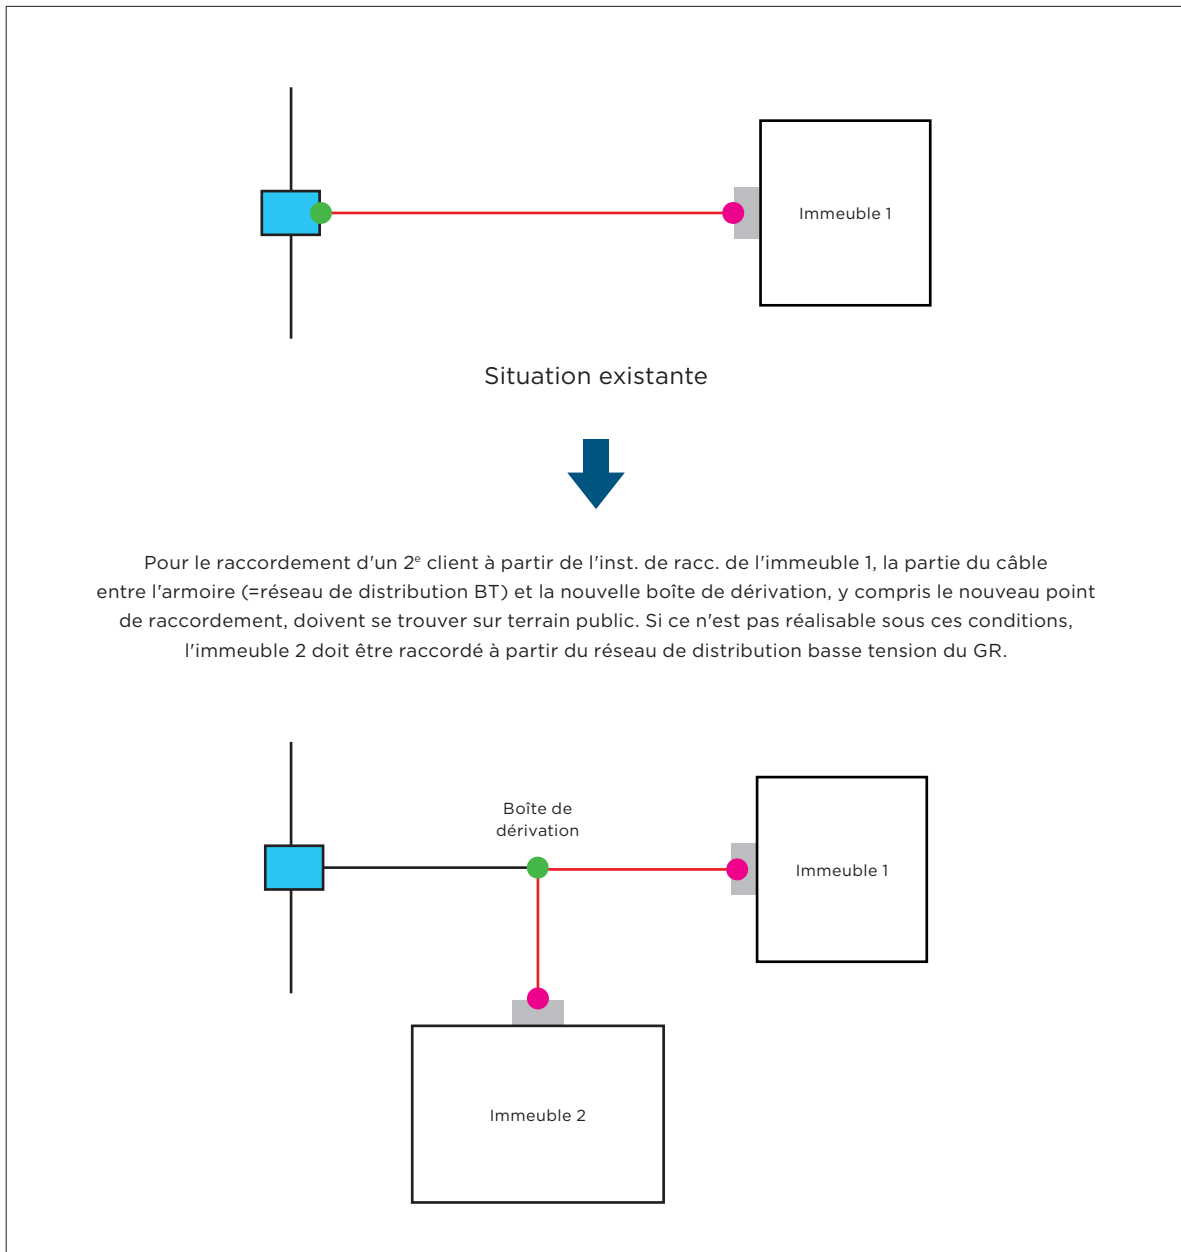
Immeuble 1

Situation existante

Pour le raccordement d'un 2$^{e}$ client à partir de l'inst. de racc. de l'immeuble 1, la partie du câble entre l'armoire (=réseau de distribution BT) et la nouvelle boîte de dérivation, y compris le nouveau point de raccordement, doivent se trouver sur terrain public. Si ce n'est pas réalisable sous ces conditions, l'immeuble 2 doit être raccordé à partir du réseau de distribution basse tension du GR.

Boîte de dérivation

Immeuble 1

Immeuble 2